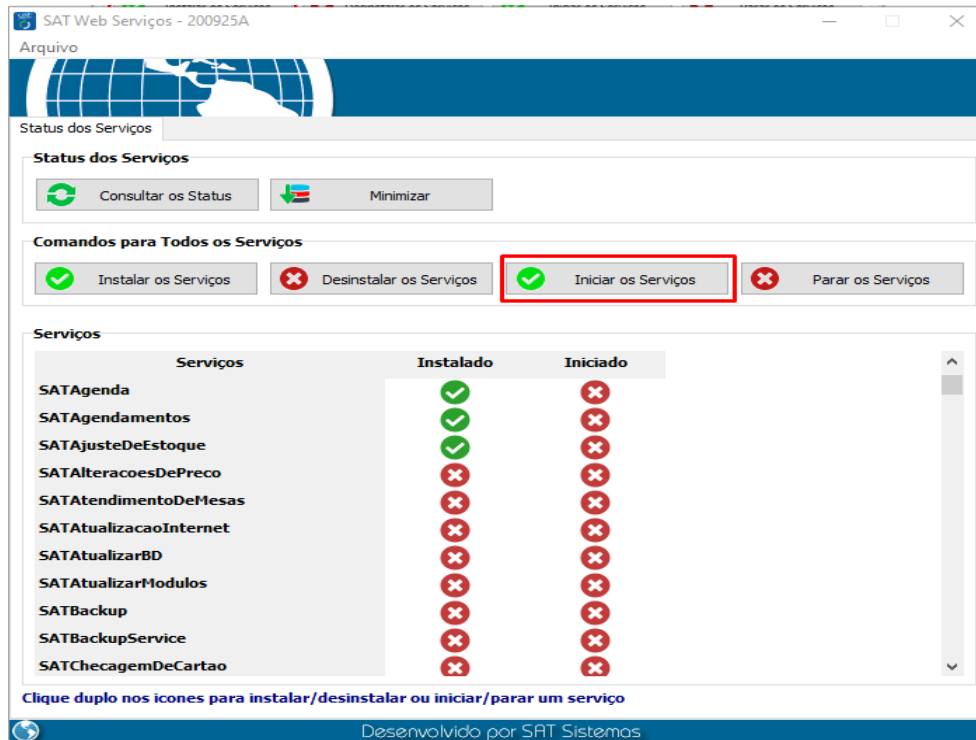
SAT Web Serviços - 200925A

Arquivo

Status dos Serviços

Status dos Serviços

Consultar os Status

Minimizar

Comandos para Todos os Serviços

Instalar os Serviços

Desinstalar os Serviços

Iniciar os Serviços

Parar os Serviços

Serviços

| Serviços | Instalado | Iniciado |
|---|---|---|
| SATAgenda | ✓ | ✗ |
| SATAgendamentos | ✓ | ✗ |
| SATAjusteDeEstoque | ✓ | ✗ |
| SATAlteracoesDePreco | ✗ | ✗ |
| SATAtendimentoDeMesas | ✗ | ✗ |
| SATAtualizacaoInternet | ✗ | ✗ |
| SATAtualizarBD | ✗ | ✗ |
| SATAtualizarModulos | ✗ | ✗ |
| SATBackup | ✗ | ✗ |
| SATBackupService | ✗ | ✗ |
| SATChecagemDeCartao | ✗ | ✗ |

Clique duplo nos icones para instalar/desinstalar ou iniciar/parar um serviço

Desenvolvido por SAT Sistemas